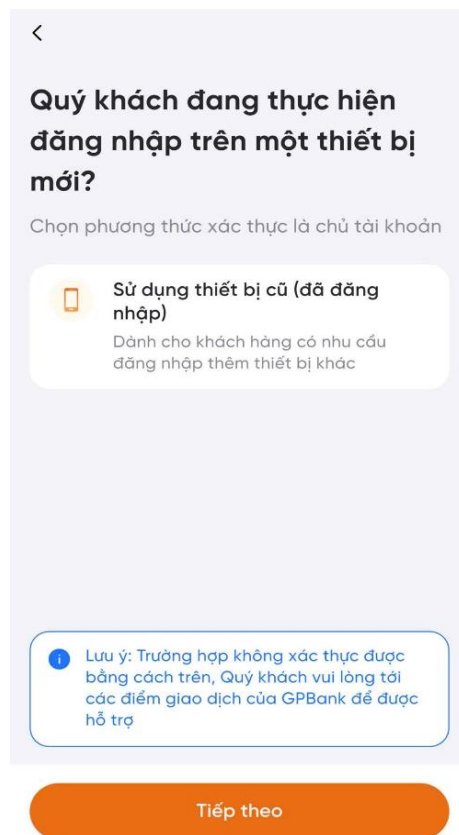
<

Quý khách đang thực hiện đăng nhập trên một thiết bị mới?

Chọn phương thức xác thực là chủ tài khoản

Sử dụng thiết bị cũ (đã đăng nhập)

Dành cho khách hàng có nhu cầu đăng nhập thêm thiết bị khác

Lưu ý: Trường hợp không xác thực được bằng cách trên, Quý khách vui lòng tới các điểm giao dịch của GPBank để được hỗ trợ

Tiếp theo